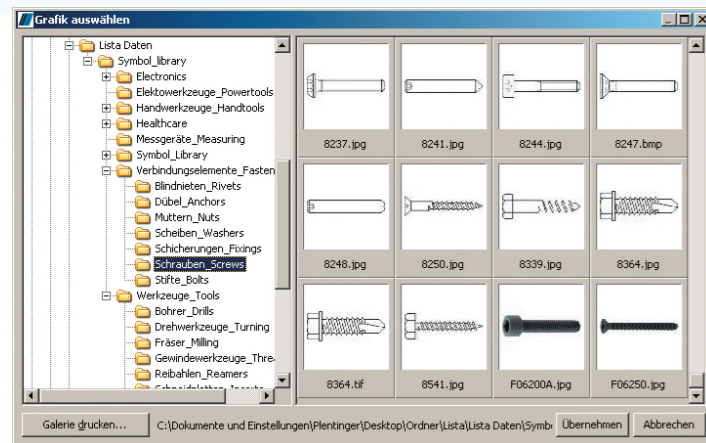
Grafik auswählen

Lista Daten
Symbol_library
Electronics
Elektowerkzeuge_Powertools
Handwerkzeuge_Handtools
Healthcare
Messgeräte_Measuring
Symbol_Library
Verbindungselemente_Fasten
Blindnieten_Rivets
Dübel_Anchors
Muttern_Nuts
Scheiben_Washers
Schicherungen_Fixings
Schrauben_Screws
Stifte_Bolts
Werkzeuge_Tools
Bohrer_Drills
Drehwerkzeuge_Turning
Fräser_Milling
Gewindewerkzeuge_Thre
Reibahlen_Reamers
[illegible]

8237.jpg
8241.jpg
8244.jpg
8247.bmp
8248.jpg
8250.jpg
8339.jpg
8364.jpg
8364.tif
8541.jpg
F06200A.jpg
F06250.jpg

Galerie drucken...
C:\Dokumente und Einstellungen\Plentinger\Desktop\Ordner\Lista\Lista Daten\Symb
Übernehmen
Abbrechen